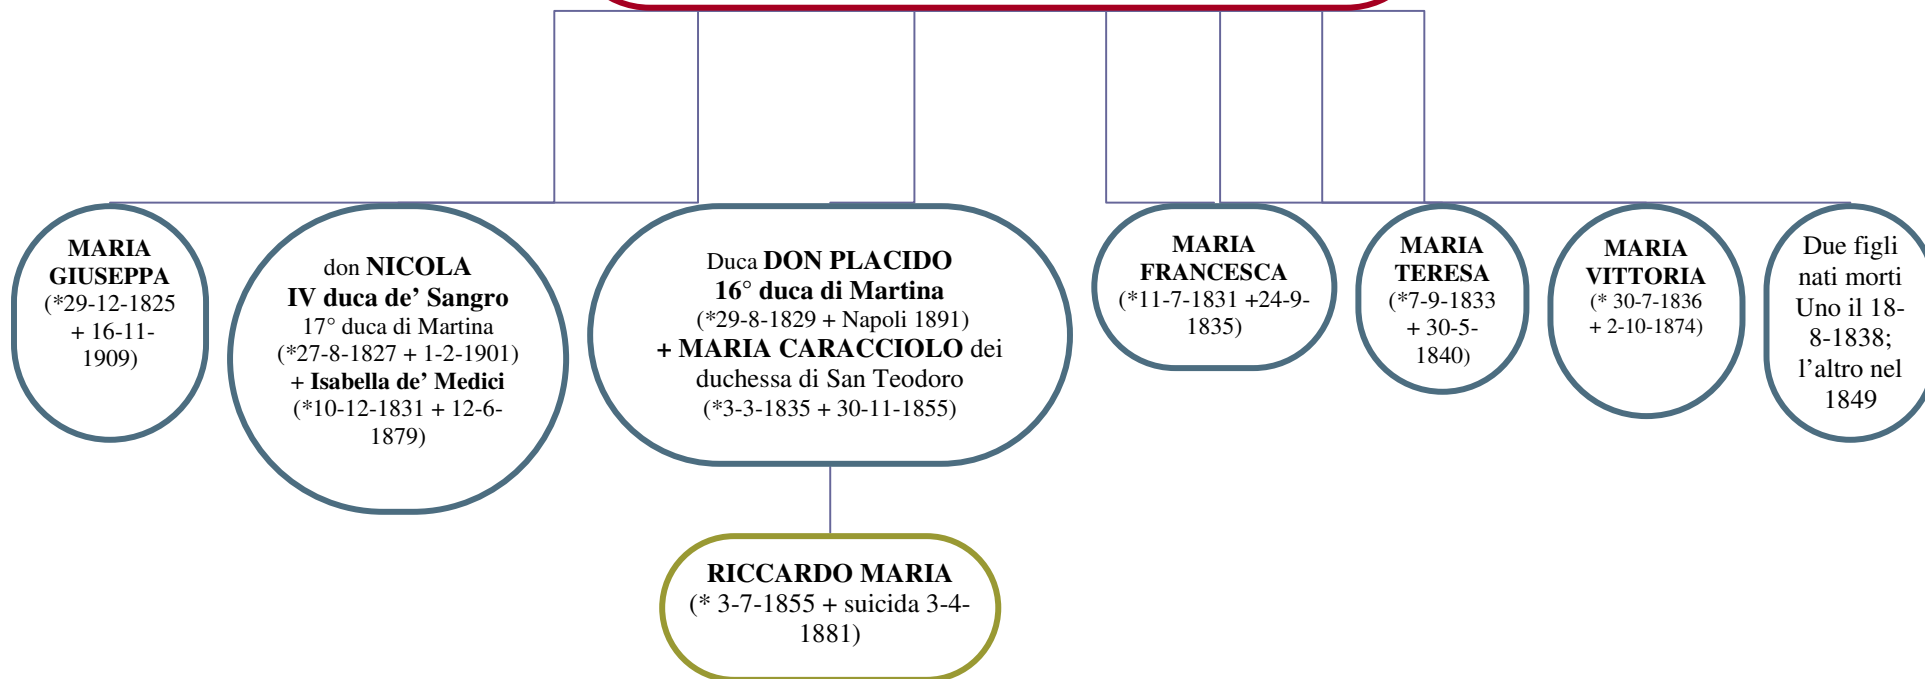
MARIA GIUSEPPA (*29-12-1825 + 16-11-1909)

don NICOLA IV duca de' Sangro 17° duca di Martina (*27-8-1827 + 1-2-1901) + Isabella de' Medici (*10-12-1831 + 12-6-1879)

Duca DON PLACIDO 16° duca di Martina (*29-8-1829 + Napoli 1891) + MARIA CARACCIOLO dei duchessa di San Teodoro (*3-3-1835 + 30-11-1855)

MARIA FRANCESCA (*11-7-1831 +24-9-1835)

MARIA TERESA (*7-9-1833 + 30-5-1840)

MARIA VITTORIA (* 30-7-1836 + 2-10-1874)

Due figli nati morti Uno il 18-8-1838; l'altro nel 1849

RICCARDO MARIA (* 3-7-1855 + suicida 3-4-1881)